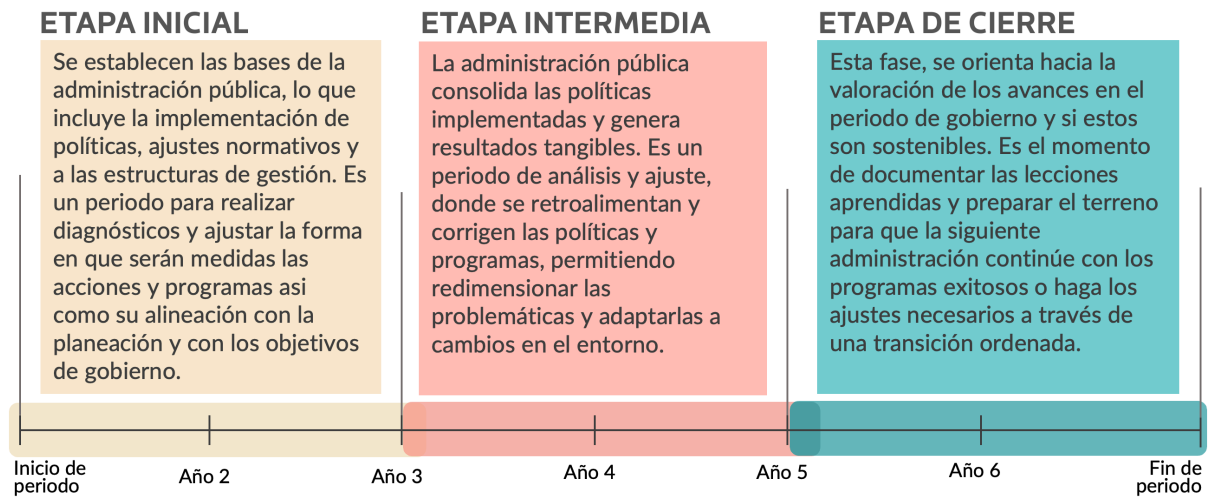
ETAPA INICIAL

Se establecen las bases de la administración pública, lo que incluye la implementación de políticas, ajustes normativos y a las estructuras de gestión. Es un periodo para realizar diagnósticos y ajustar la forma en que serán medidas las acciones y programas asi como su alineación con la planeación y con los objetivos de gobierno.

ETAPA INTERMEDIA

La administración pública consolida las políticas implementadas y genera resultados tangibles. Es un periodo de análisis y ajuste, donde se retroalimentan y corrigen las políticas y programas, permitiendo redimensionar las problemáticas y adaptarlas a cambios en el entorno.

ETAPA DE CIERRE

Esta fase, se orienta hacia la valoración de los avances en el periodo de gobierno y si estos son sostenibles. Es el momento de documentar las lecciones aprendidas y preparar el terreno para que la siguiente administración continúe con los programas exitosos o haga los ajustes necesarios a través de una transición ordenada.

Inicio de periodo
Año 2
Año 3
Año 4
Año 5
Año 6
Fin de periodo